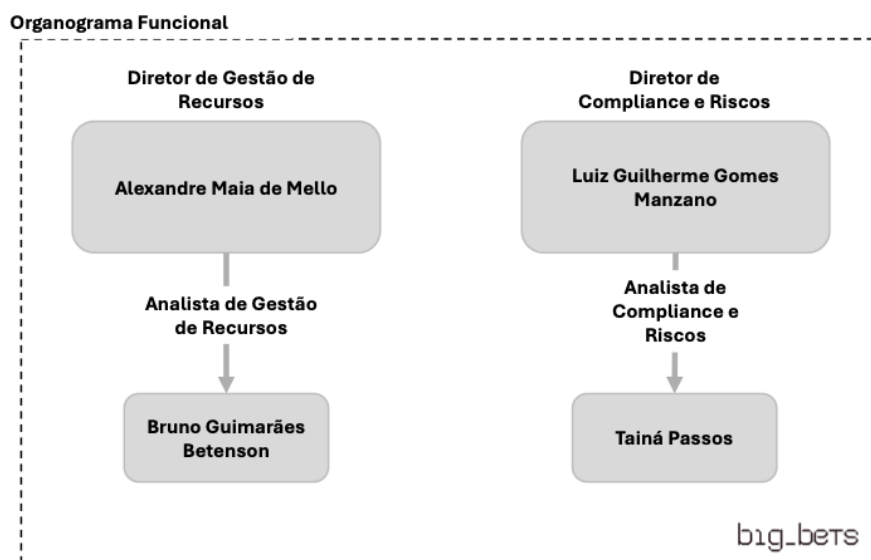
Organograma Funcional

Diretor de Gestão de Recursos

Alexandre Maia de Mello

Analista de Gestão de Recursos

Bruno Guimarães Betenson

Diretor de Compliance e Riscos

Luiz Guilherme Gomes Manzano

Analista de Compliance e Riscos

Tainá Passos

big_bets